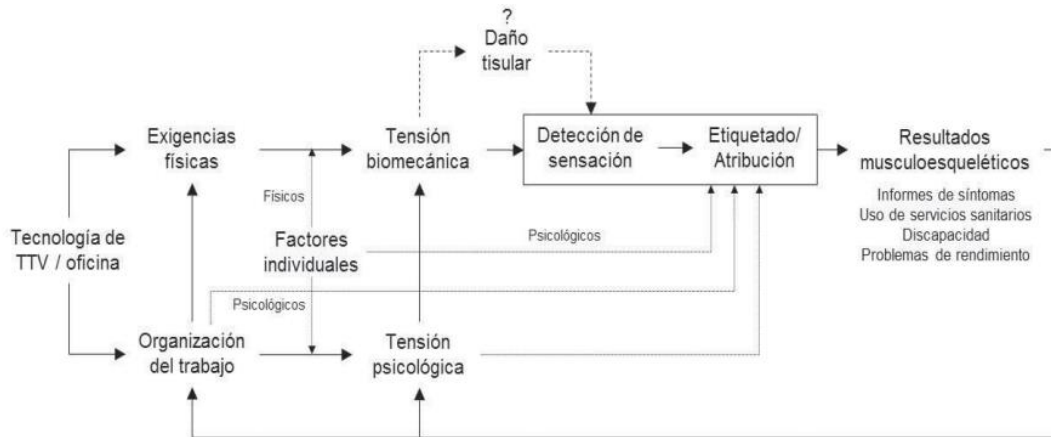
?
Daño tisular

Exigencias físicas

Tensión biomecánica

Detección de sensación

Etiquetado/ Atribución

Resultados musculoesqueléticos

Informes de síntomas
Uso de servicios sanitarios
Discapacidad
Problemas de rendimiento

Físicos

Tecnología de TTV / oficina

Factores individuales

Psicológicos

Psicológicos

Organización del trabajo

Tensión psicológica